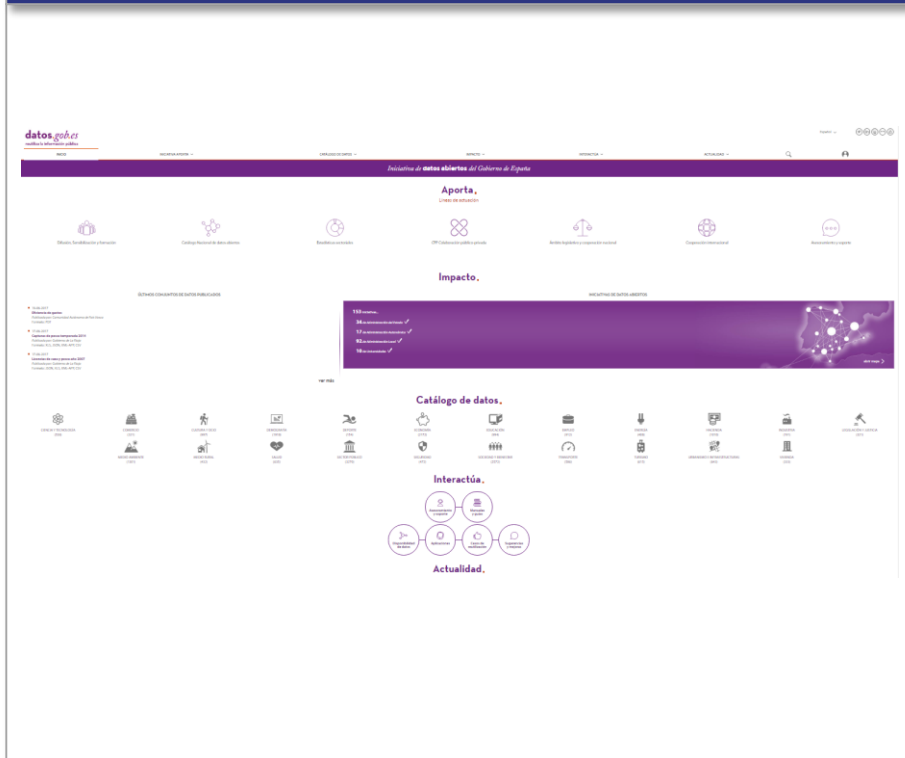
datos.gob.es
reutiliza la información pública

INICIO | INICIATIVA APORTA | CATÁLOGO DE DATOS | IMPACTO | INTERACTÚA | ACTUALIDAD

Iniciativa de datos abiertos del Gobierno de España

Aporta.
Líneas de actuación

Difusión, Sensibilización y Formación | Catálogo Nacional de datos abiertos | Resultados y encuentro | CPP Colaboración pública y privada | Ámbito legislativo y cooperación nacional | Cooperación internacional | Asesoramiento y soporte

Impacto.

ÚLTIMOS CONJUNTOS DE DATOS PUBLICADOS

INICIATIVAS DE DATOS ABIERTOS

153 iniciativas
34 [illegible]
17 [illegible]
92 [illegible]
10 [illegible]

ver más

Catálogo de datos.

CIENCIA Y TECNOLOGÍA | COMERCIO | CULTURA Y OCIO | DEMOGRAFÍA | DEPORTE | ECONOMÍA | EDUCACIÓN | EMPLEO | ENERGÍA | HACIENDA | INDUSTRIA | LEGISLACIÓN Y JUSTICIA
MEDIO AMBIENTE | MEDIO RURAL | SALUD | SECTOR PÚBLICO | SEGURIDAD | SOCIEDAD Y BIENESTAR | TRANSPORTE | TURISMO | URBANISMO E INFRAESTRUCTURAS | VIVIENDA

Interactúa.

Asesoramiento y soporte | Eventos | Disponibilidad de datos | Aplicaciones | Casos de reutilización | Sugerencias y mejoras

Actualidad.